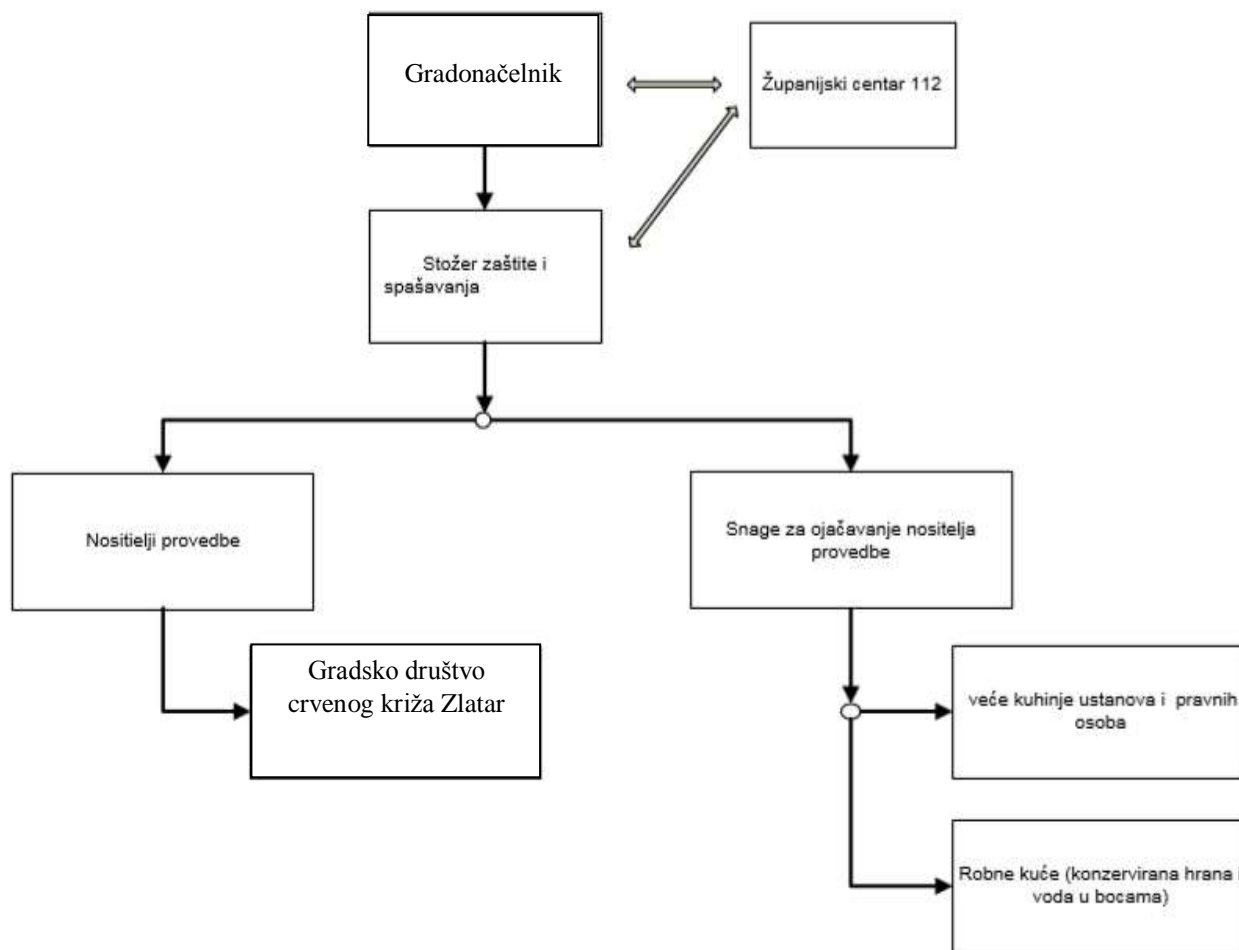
Gradonačelnik

Županijski centar 112

Stožer zaštite i spašavanja

Nositielji provedbe

Gradsko društvo crvenog križa Zlatar

Snage za ojačavanje nositelja provedbe

veće kuhinje ustanova i pravnih osoba

Robne kuće (konzervirana hrana i voda u bocama)